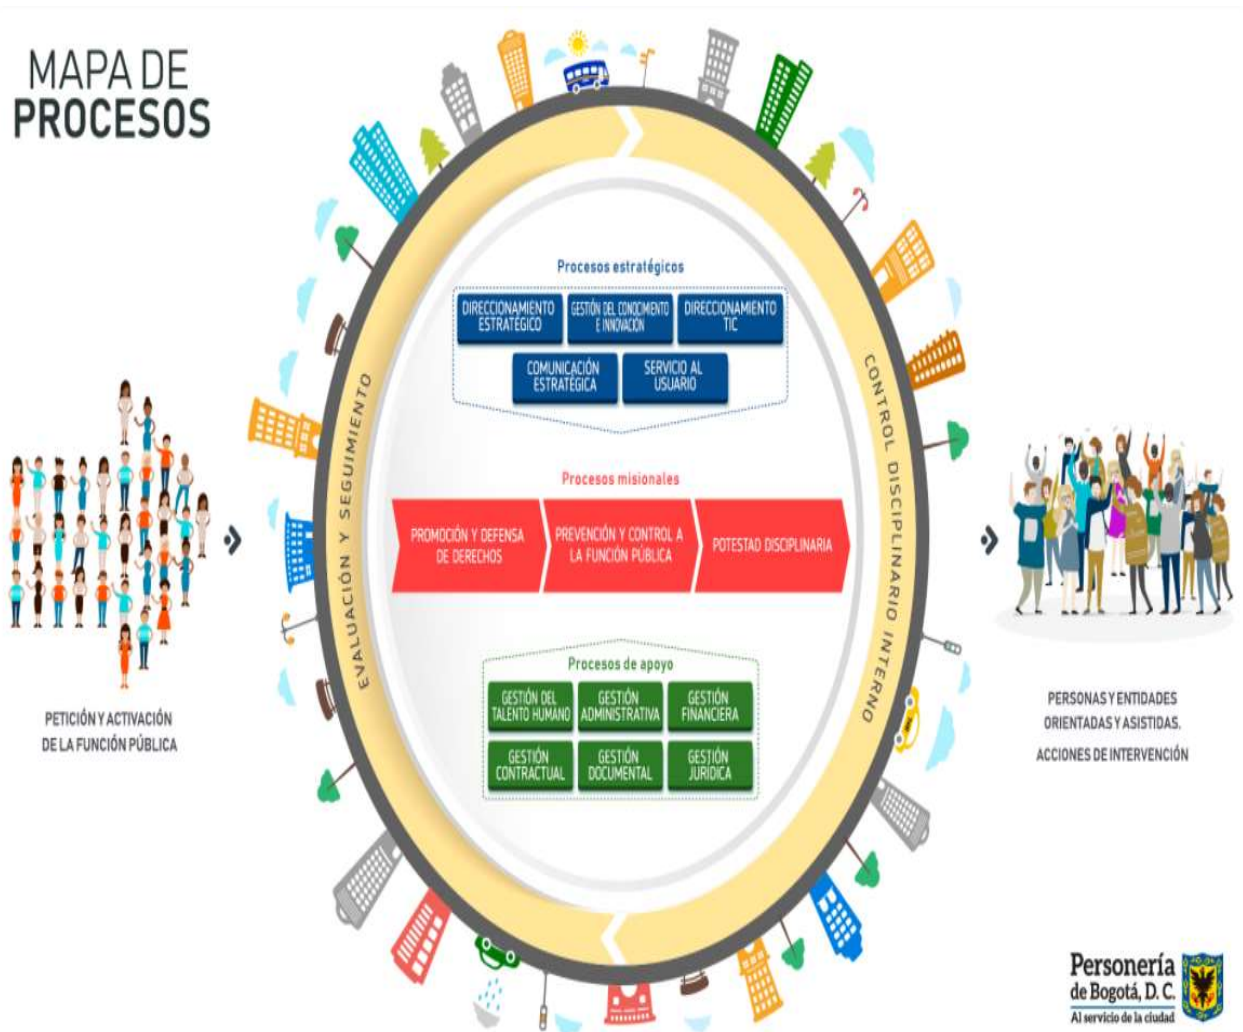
MAPA DE
PROCESOS

PETICIÓN Y ACTIVACIÓN DE LA FUNCIÓN PÚBLICA

EVALUACIÓN Y SEGUIMIENTO

Procesos estratégicos

DIRECCIONAMIENTO ESTRATÉGICO

GESTIÓN DEL CONOCIMIENTO E INNOVACIÓN

DIRECCIONAMIENTO TIC

COMUNICACIÓN ESTRATÉGICA

SERVICIO AL USUARIO

Procesos misionales

PROMOCIÓN Y DEFENSA DE DERECHOS

PREVENCIÓN Y CONTROL A LA FUNCIÓN PÚBLICA

POTESTAD DISCIPLINARIA

Procesos de apoyo

GESTIÓN DEL TALENTO HUMANO

GESTIÓN ADMINISTRATIVA

GESTIÓN FINANCIERA

GESTIÓN CONTRACTUAL

GESTIÓN DOCUMENTAL

GESTIÓN JURÍDICA

CONTROL DISCIPLINARIO INTERNO

PERSONAS Y ENTIDADES ORIENTADAS Y ASISTIDAS.

ACCIONES DE INTERVENCIÓN

Personería de Bogotá, D. C.
Al servicio de la ciudad